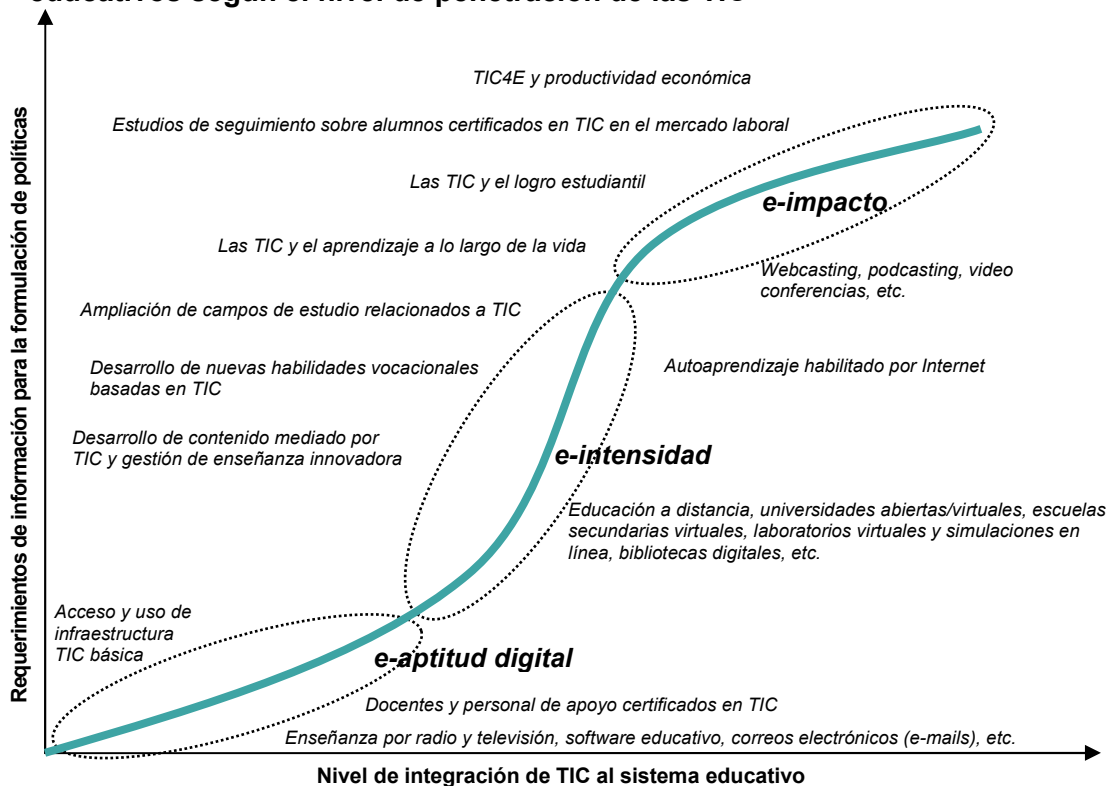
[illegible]

Requerimientos de información para la formulación de políticas

TIC4E y productividad económica

Estudios de seguimiento sobre alumnos certificados en TIC en el mercado laboral

Las TIC y el logro estudiantil

e-impacto

Las TIC y el aprendizaje a lo largo de la vida

Webcasting, podcasting, video conferencias, etc.

Ampliación de campos de estudio relacionados a TIC

Desarrollo de nuevas habilidades vocacionales basadas en TIC

Autoaprendizaje habilitado por Internet

Desarrollo de contenido mediado por TIC y gestión de enseñanza innovadora

e-intensidad

Educación a distancia, universidades abiertas/virtuales, escuelas secundarias virtuales, laboratorios virtuales y simulaciones en línea, bibliotecas digitales, etc.

Acceso y uso de infraestructura TIC básica

e-aptitud digital

Docentes y personal de apoyo certificados en TIC

Enseñanza por radio y televisión, software educativo, correos electrónicos (e-mails), etc.

Nivel de integración de TIC al sistema educativo